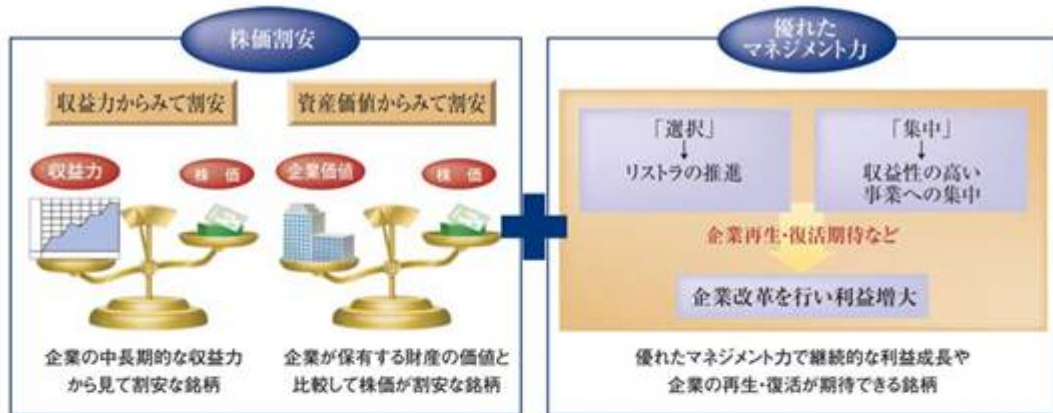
株価割安

収益力からみて割安

資産価値からみて割安

収益力

株価

企業価値

株価

企業の中長期的な収益力から見て割安な銘柄

企業が保有する財産の価値と比較して株価が割安な銘柄

優れたマネジメント力

「選択」
↓
リストラの推進

「集中」
↓
収益性の高い事業への集中

企業再生・復活期待など

企業改革を行い利益増大

優れたマネジメント力で継続的な利益成長や企業の再生・復活が期待できる銘柄